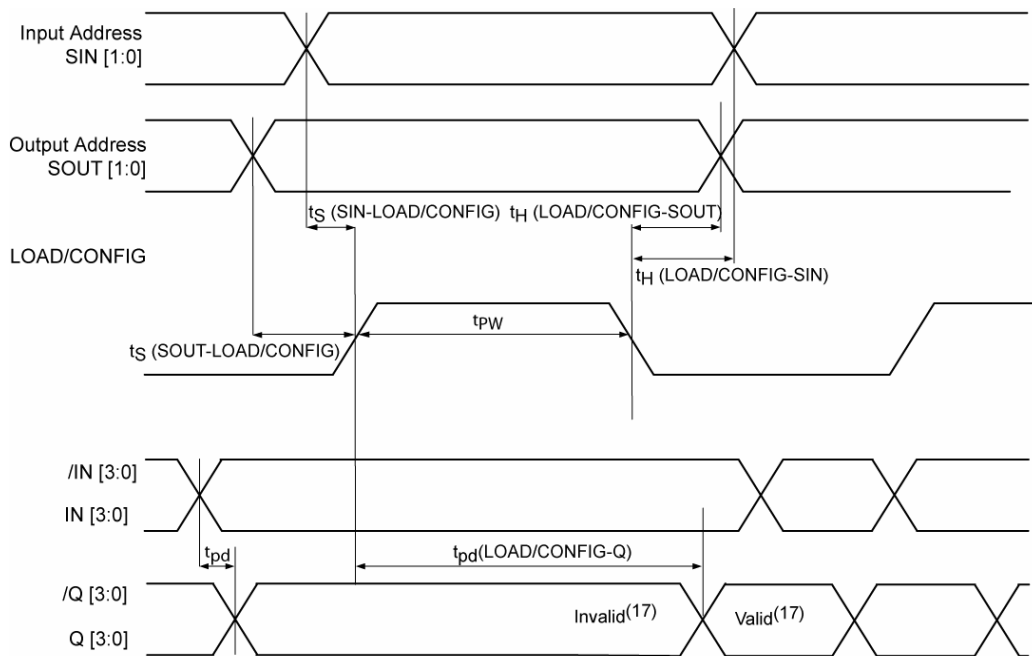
Input Address SIN [1:0]

Output Address SOUT [1:0]

$t_S$ (SIN-LOAD/CONFIG)

$t_H$ (LOAD/CONFIG-SOUT)

LOAD/CONFIG

$t_H$ (LOAD/CONFIG-SIN)

$t_{PW}$

$t_S$ (SOUT-LOAD/CONFIG)

/IN [3:0]

IN [3:0]

$t_{pd}$

$t_{pd}$(LOAD/CONFIG-Q)

/Q [3:0]

Invalid$^{(17)}$

Valid$^{(17)}$

Q [3:0]